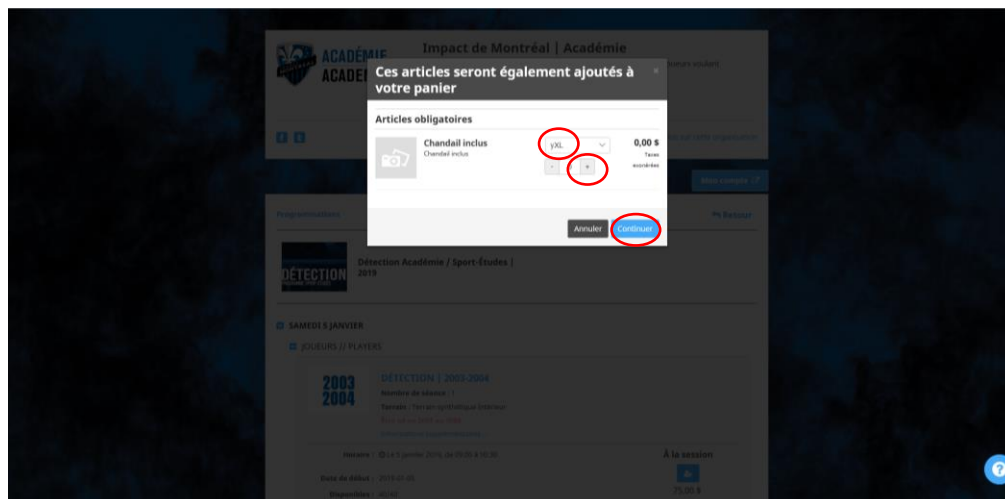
ACADÉMIE
ACADÉ

Impact de Montréal | Académie

Ces articles seront également ajoutés à votre panier

×

Articles obligatoires

Chandail inclus
Chandail inclus

yXL

-
+

0,00 $
Taxes incluses

Annuler
Continuer

Mon compte

Programmation

Retour

DÉTECTION

Détection Académie / Sport-Études | 2019

SAMEDI 5 JANVIER

JOUEURS // PLAYERS

2003
2004

DÉTECTION | 2003-2004

Nombre de séance : 1

Terrain : Terrain synthétique intérieur

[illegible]

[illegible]

Horaire : Le 5 janvier 2019, de 09:00 à 10:30

Date de début : 2019-01-05

Disponibles : 20/40

À la session

75,00 $